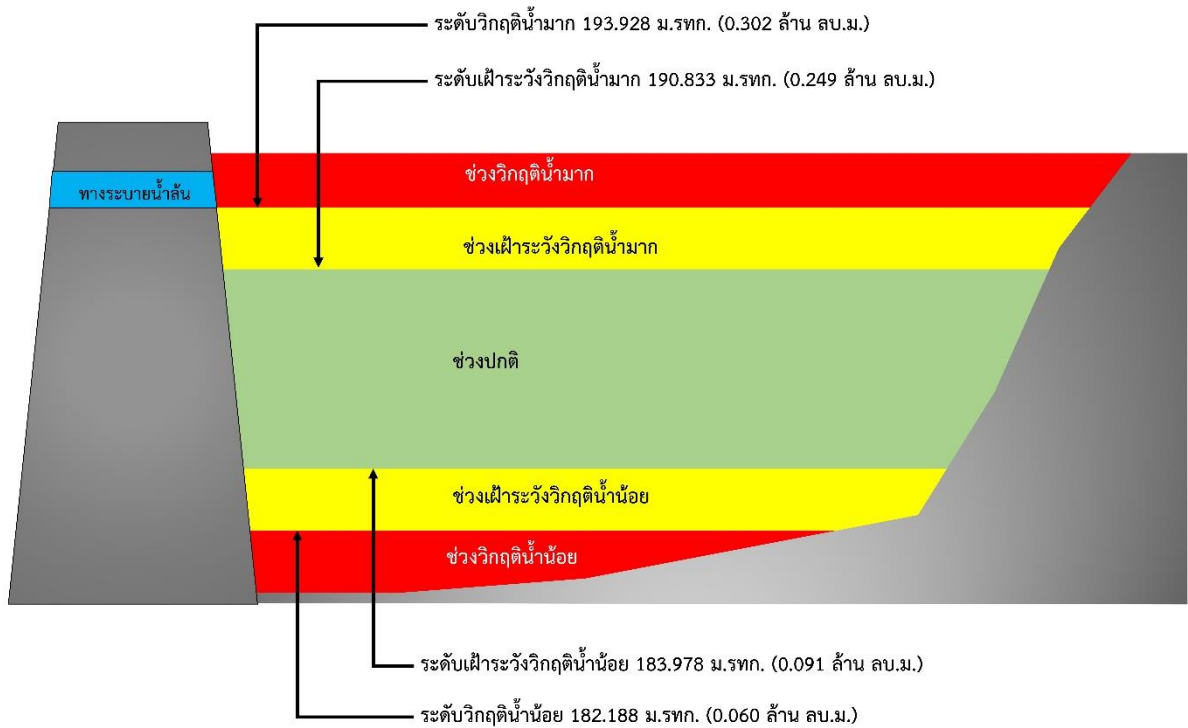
ระดับวิกฤติน้ำมาก 193.928 ม.รทก. (0.302 ล้าน ลบ.ม.)

ระดับเฝ้าระวังวิกฤติน้ำมาก 190.833 ม.รทก. (0.249 ล้าน ลบ.ม.)

ทางระบายน้ำล้น

ช่วงวิกฤติน้ำมาก

ช่วงเฝ้าระวังวิกฤติน้ำมาก

ช่วงปกติ

ช่วงเฝ้าระวังวิกฤติน้ำน้อย

ช่วงวิกฤติน้ำน้อย

ระดับเฝ้าระวังวิกฤติน้ำน้อย 183.978 ม.รทก. (0.091 ล้าน ลบ.ม.)

ระดับวิกฤติน้ำน้อย 182.188 ม.รทก. (0.060 ล้าน ลบ.ม.)